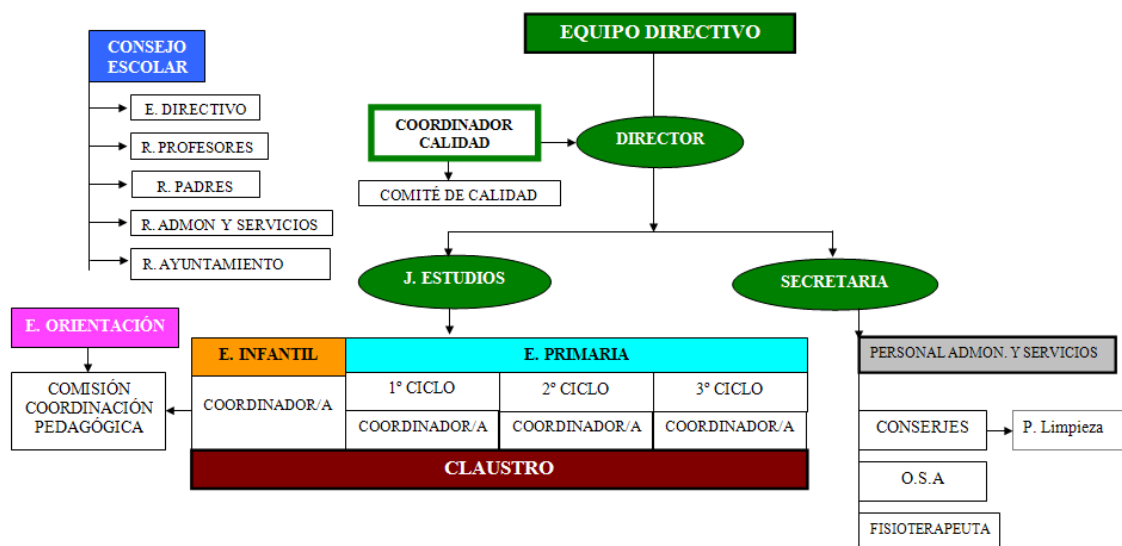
CONSEJO ESCOLAR

E. DIRECTIVO

R. PROFESORES

R. PADRES

R. ADMON Y SERVICIOS

R. AYUNTAMIENTO

EQUIPO DIRECTIVO

COORDINADOR CALIDAD

COMITÉ DE CALIDAD

DIRECTOR

J. ESTUDIOS

SECRETARIA

E. ORIENTACIÓN

COMISIÓN COORDINACIÓN PEDAGÓGICA

| E. INFANTIL | E. PRIMARIA | | |
|---|---|---|---|
| COORDINADOR/A | 1º CICLO | 2º CICLO | 3º CICLO |
| | COORDINADOR/A | COORDINADOR/A | COORDINADOR/A |

CLAUSTRO

PERSONAL ADMON. Y SERVICIOS

CONSERJES

P. Limpieza

O.S.A

FISIOTERAPEUTA